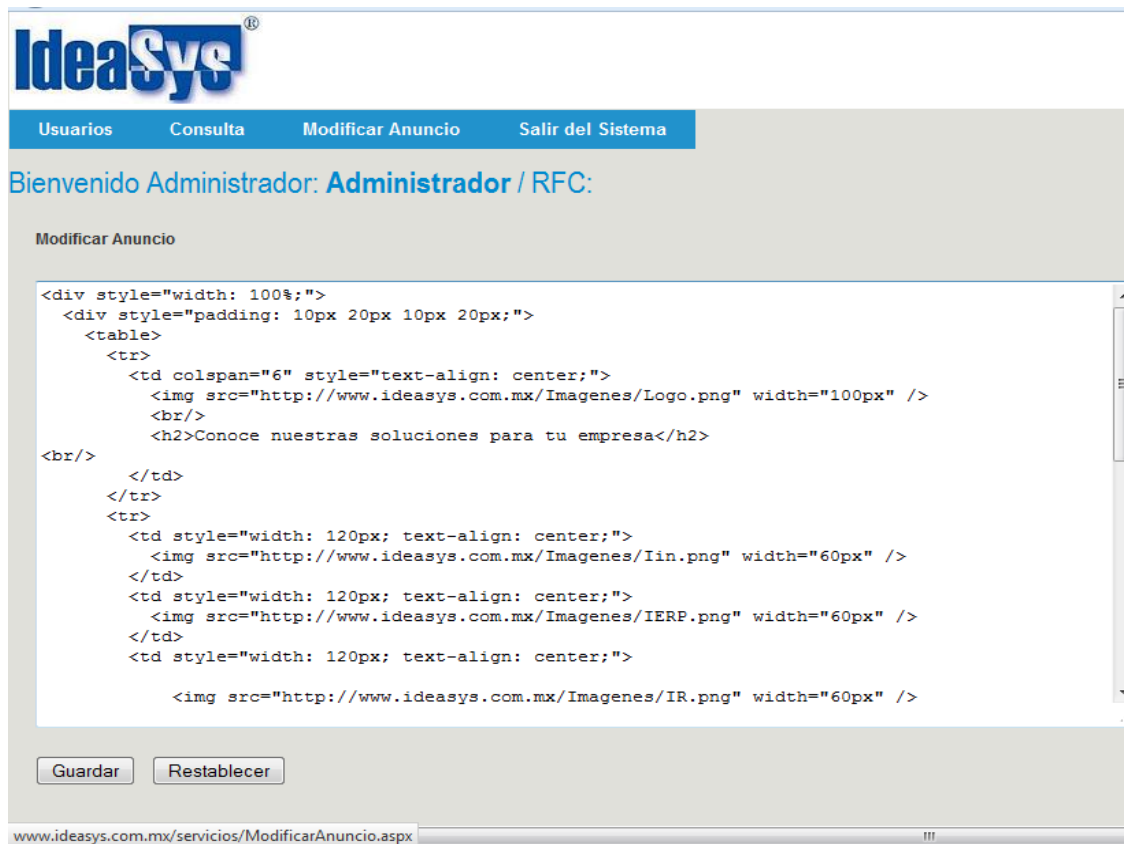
IdeaSys®

Usuarios Consulta Modificar Anuncio Salir del Sistema

Bienvenido Administrador: Administrador / RFC:

Modificar Anuncio

<div style="width: 100%;">
<div style="padding: 10px 20px 10px 20px;">
<table>
<tr>
<td colspan="6" style="text-align: center;">
<img src="http://www.ideasys.com.mx/Imagenes/Logo.png" width="100px" />
<br/>
<h2>Conoce nuestras soluciones para tu empresa</h2>
<br/>
</td>
</tr>
<tr>
<td style="width: 120px; text-align: center;">
<img src="http://www.ideasys.com.mx/Imagenes/Iin.png" width="60px" />
</td>
<td style="width: 120px; text-align: center;">
<img src="http://www.ideasys.com.mx/Imagenes/IERP.png" width="60px" />
</td>
<td style="width: 120px; text-align: center;">

<img src="http://www.ideasys.com.mx/Imagenes/IR.png" width="60px" />

Guardar Restablecer

www.ideasys.com.mx/servicios/ModificarAnuncio.aspx